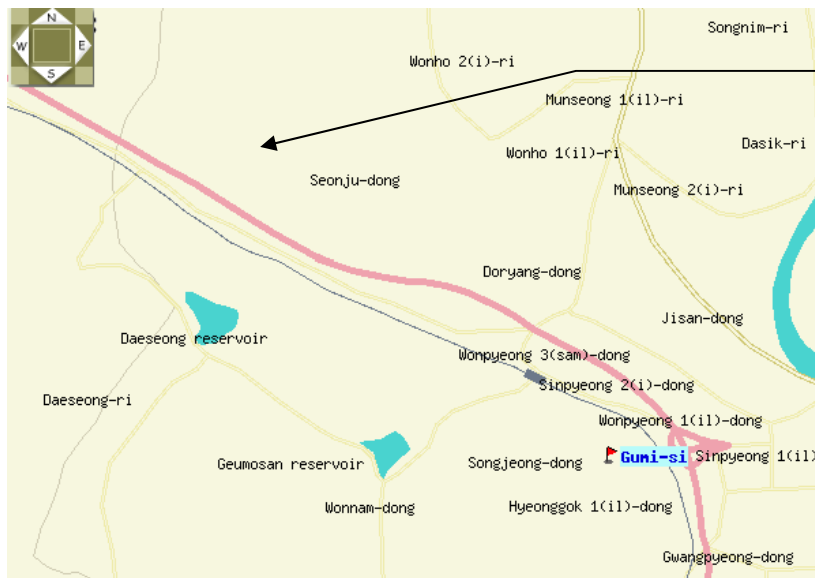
N
W E
S

Songnim-ri

Wonho 2(i)-ri

Munseong 1(il)-ri

Dasik-ri

Wonho 1(il)-ri

Munseong 2(i)-ri

Seonju-dong

Doryang-dong

Jisan-dong

Daeseong reservoir

Wonpyeong 3(sam)-dong

Sinpyeong 2(i)-dong

Daeseong-ri

Wonpyeong 1(il)-dong

Gumi-si

Sinpyeong 1(il)

Geumosan reservoir

Songjeong-dong

Wonnam-dong

Hyeonggok 1(il)-dong

Gwangpyeong-dong